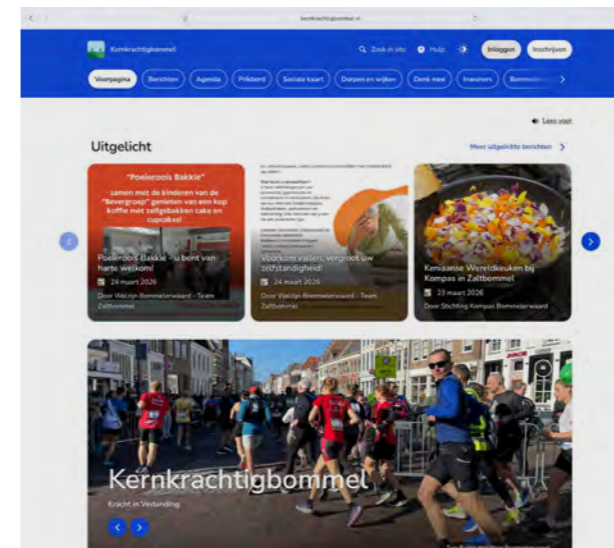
kernkrachtigbommel.nl

Kernkrachtigbommel

Zoek in site Hulp Inloggen Inschrijven

Voorpagina Berichten Agenda Prikbord Sociale kaart Dorpen en wijken Denk mee Inwoners Bommel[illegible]

Lees voor

Uitgelicht

Meer uitgelichte berichten

"Poeierroos Bakkie"
samen met de kinderen van de "Bevergroep" genieten van een kop koffie met zelfgebakken cake en cupcakes!

Poeierroos Bakkie – u bent van harte welkom!
24 maart 2026
Door Welzijn Bommelerwaard - Team Zaltbommel

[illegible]

Voorkom vallen, vergroot uw zelfstandigheid!
24 maart 2026
Door Welzijn Bommelerwaard - Team Zaltbommel

Kerstaanse Wereldkeuken bij Kompas in Zaltbommel
23 maart 2026
Door Stichting Kompas Bommelerwaard

Kernkrachtigbommel
Kracht in Verbinding